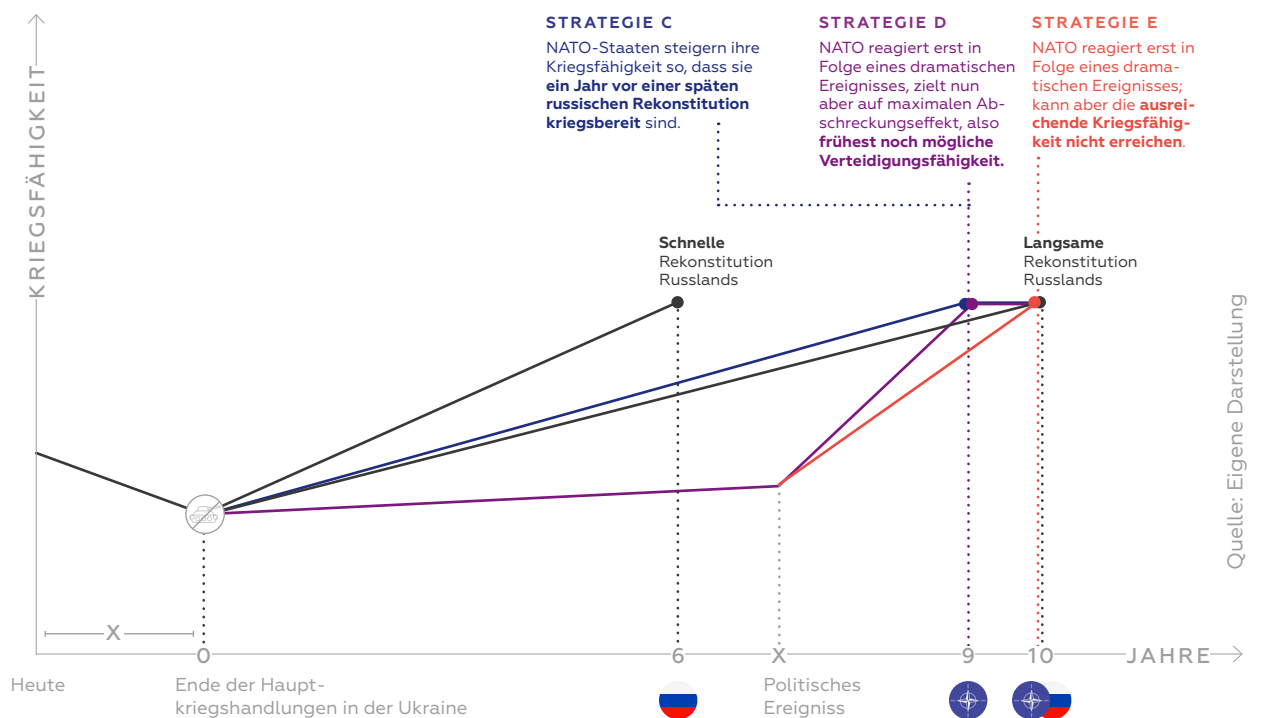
STRATEGIE C
NATO-Staaten steigern ihre Kriegsfähigkeit so, dass sie **ein Jahr vor einer späten russischen Rekonstitution kriegsbereit** sind.

STRATEGIE D
NATO reagiert erst in Folge eines dramatischen Ereignisses, zielt nun aber auf maximalen Abschreckungseffekt, also **frühest noch mögliche Verteidigungsfähigkeit.**

STRATEGIE E
NATO reagiert erst in Folge eines dramatischen Ereignisses; kann aber die **ausreichende Kriegsfähigkeit nicht erreichen**.

KRIEGSFÄHIGKEIT

Schnelle Rekonstitution Russlands

Langsame Rekonstitution Russlands

Quelle: Eigene Darstellung

X

0 6 X 9 10 JAHRE

Heute

Ende der Hauptkriegshandlungen in der Ukraine

Politisches Ereigniss